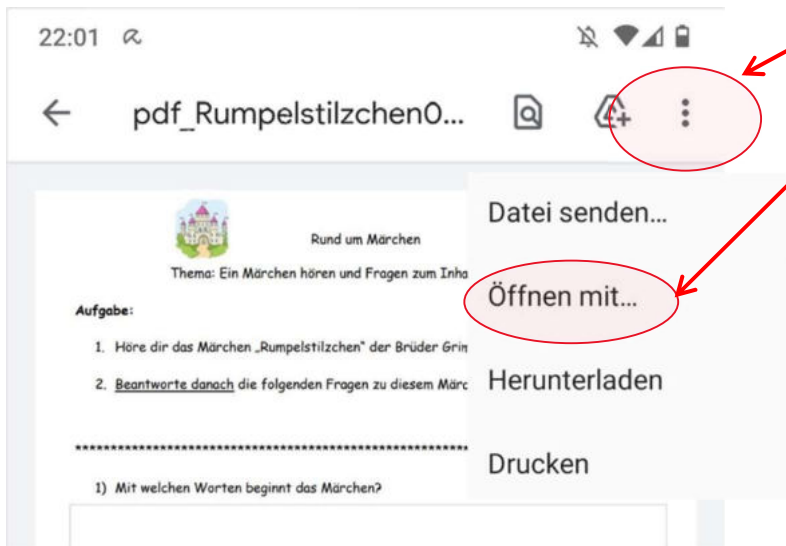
22:01

pdf_Rumpelstilzchen0...

Datei senden...

Öffnen mit...

Herunterladen

Drucken

Rund um Märchen

Thema: Ein Märchen hören und Fragen zum Inha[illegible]

Aufgabe:

1. Höre dir das Märchen „Rumpelstilzchen" der Brüder Grim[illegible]

2. Beantworte danach die folgenden Fragen zu diesem Märc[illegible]

**********************************************************

1) Mit welchen Worten beginnt das Märchen?